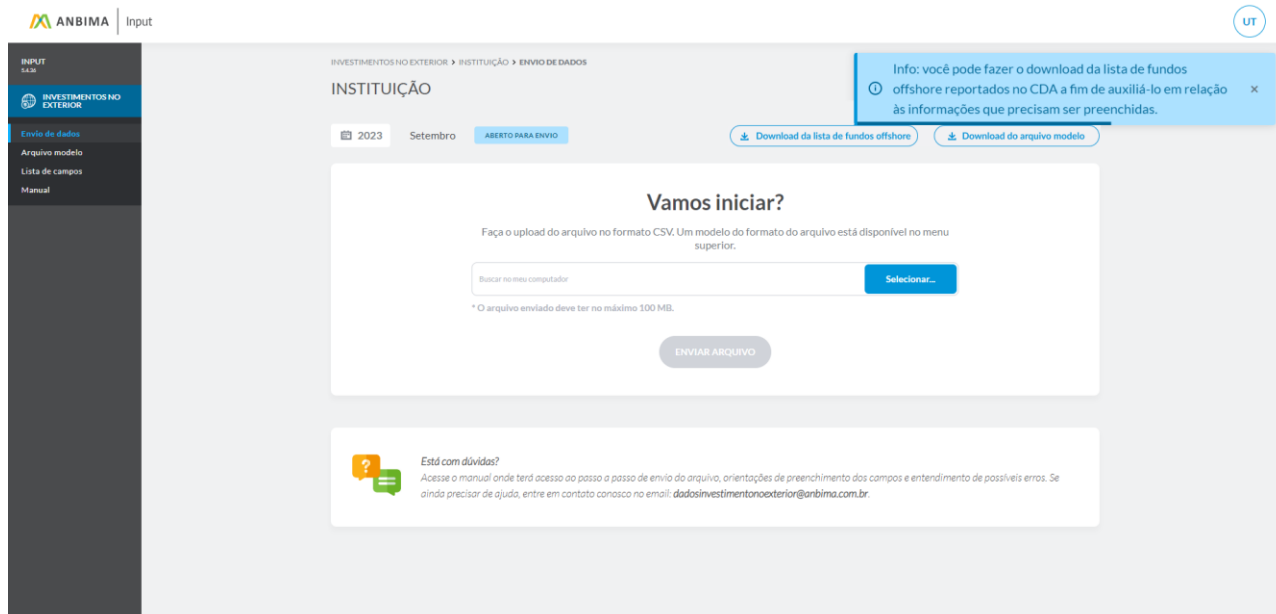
ANBIMA | Input

UT

INPUT
5.4.36

INVESTIMENTOS NO EXTERIOR

Envio de dados
Arquivo modelo
Lista de campos
Manual

INVESTIMENTOS NO EXTERIOR > INSTITUIÇÃO > ENVIO DE DADOS

INSTITUIÇÃO

Info: você pode fazer o download da lista de fundos offshore reportados no CDA a fim de auxiliá-lo em relação às informações que precisam ser preenchidas.

×

2023 Setembro ABERTO PARA ENVIO

Download da lista de fundos offshore

Download do arquivo modelo

Vamos iniciar?

Faça o upload do arquivo no formato CSV. Um modelo do formato do arquivo está disponível no menu superior.

Buscar no meu computador

Selecionar...

* O arquivo enviado deve ter no máximo 100 MB.

ENVIAR ARQUIVO

Está com dúvidas?

Acesse o manual onde terá acesso ao passo a passo de envio do arquivo, orientações de preenchimento dos campos e entendimento de possíveis erros. Se ainda precisar de ajuda, entre em contato conosco no email: dadosinvestimentonoexterior@anbima.com.br.